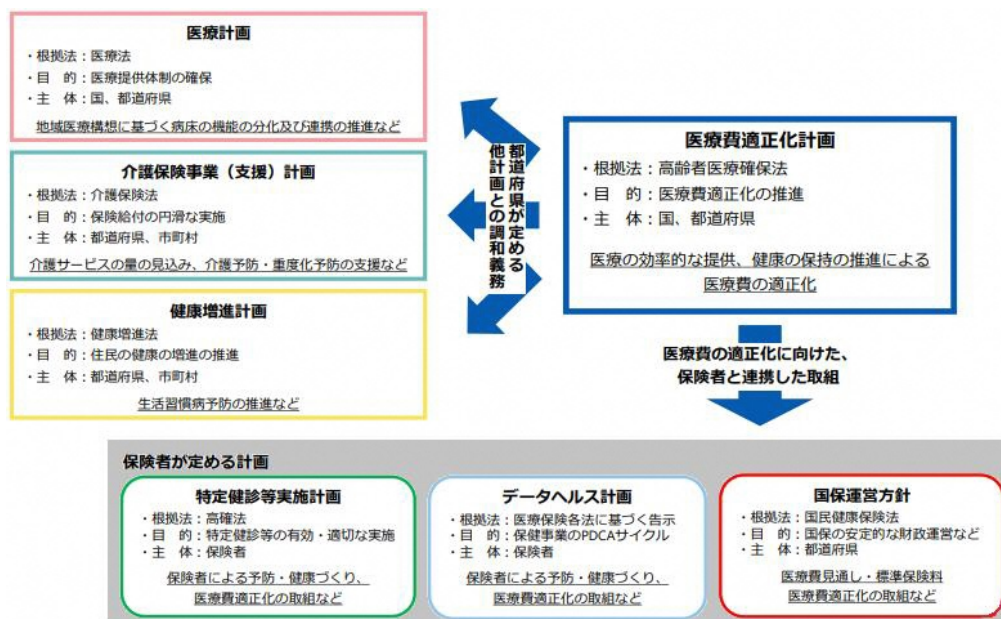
医療計画
・根拠法：医療法
・目　的：医療提供体制の確保
・主　体：国、都道府県
地域医療構想に基づく病床の機能の分化及び連携の推進など

介護保険事業（支援）計画
・根拠法：介護保険法
・目　的：保険給付の円滑な実施
・主　体：都道府県、市町村
介護サービスの量の見込み、介護予防・重度化予防の支援など

健康増進計画
・根拠法：健康増進法
・目　的：住民の健康の増進の推進
・主　体：都道府県、市町村
生活習慣病予防の推進など

都道府県が定める他計画との調和義務

医療費適正化計画
・根拠法：高齢者医療確保法
・目　的：医療費適正化の推進
・主　体：国、都道府県
医療の効率的な提供、健康の保持の推進による医療費の適正化

医療費の適正化に向けた、保険者と連携した取組

保険者が定める計画

特定健診等実施計画
・根拠法：高確法
・目　的：特定健診等の有効・適切な実施
・主　体：保険者
保険者による予防・健康づくり、医療費適正化の取組など

データヘルス計画
・根拠法：医療保険各法に基づく告示
・目　的：保健事業のPDCAサイクル
・主　体：保険者
保険者による予防・健康づくり、医療費適正化の取組など

国保運営方針
・根拠法：国民健康保険法
・目　的：国保の安定的な財政運営など
・主　体：都道府県
医療費見通し・標準保険料
医療費適正化の取組など